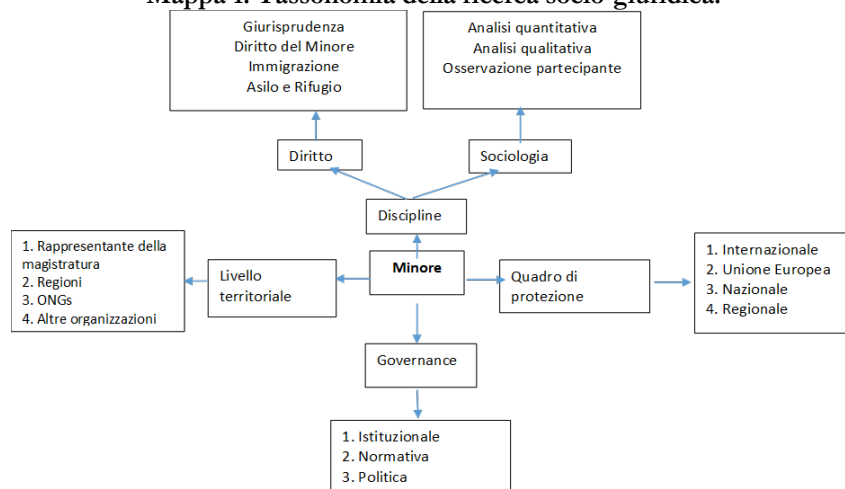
Mappa 1. Tassonomia della ricerca socio-giuridica.

Giurisprudenza
Diritto del Minore
Immigrazione
Asilo e Rifugio

Analisi quantitativa
Analisi qualitativa
Osservazione partecipante

Diritto

Sociologia

Discipline

1. Rappresentante della magistratura
2. Regioni
3. ONGs
4. Altre organizzazioni

Livello territoriale

Minore

Quadro di protezione

1. Internazionale
2. Unione Europea
3. Nazionale
4. Regionale

Governance

1. Istituzionale
2. Normativa
3. Politica